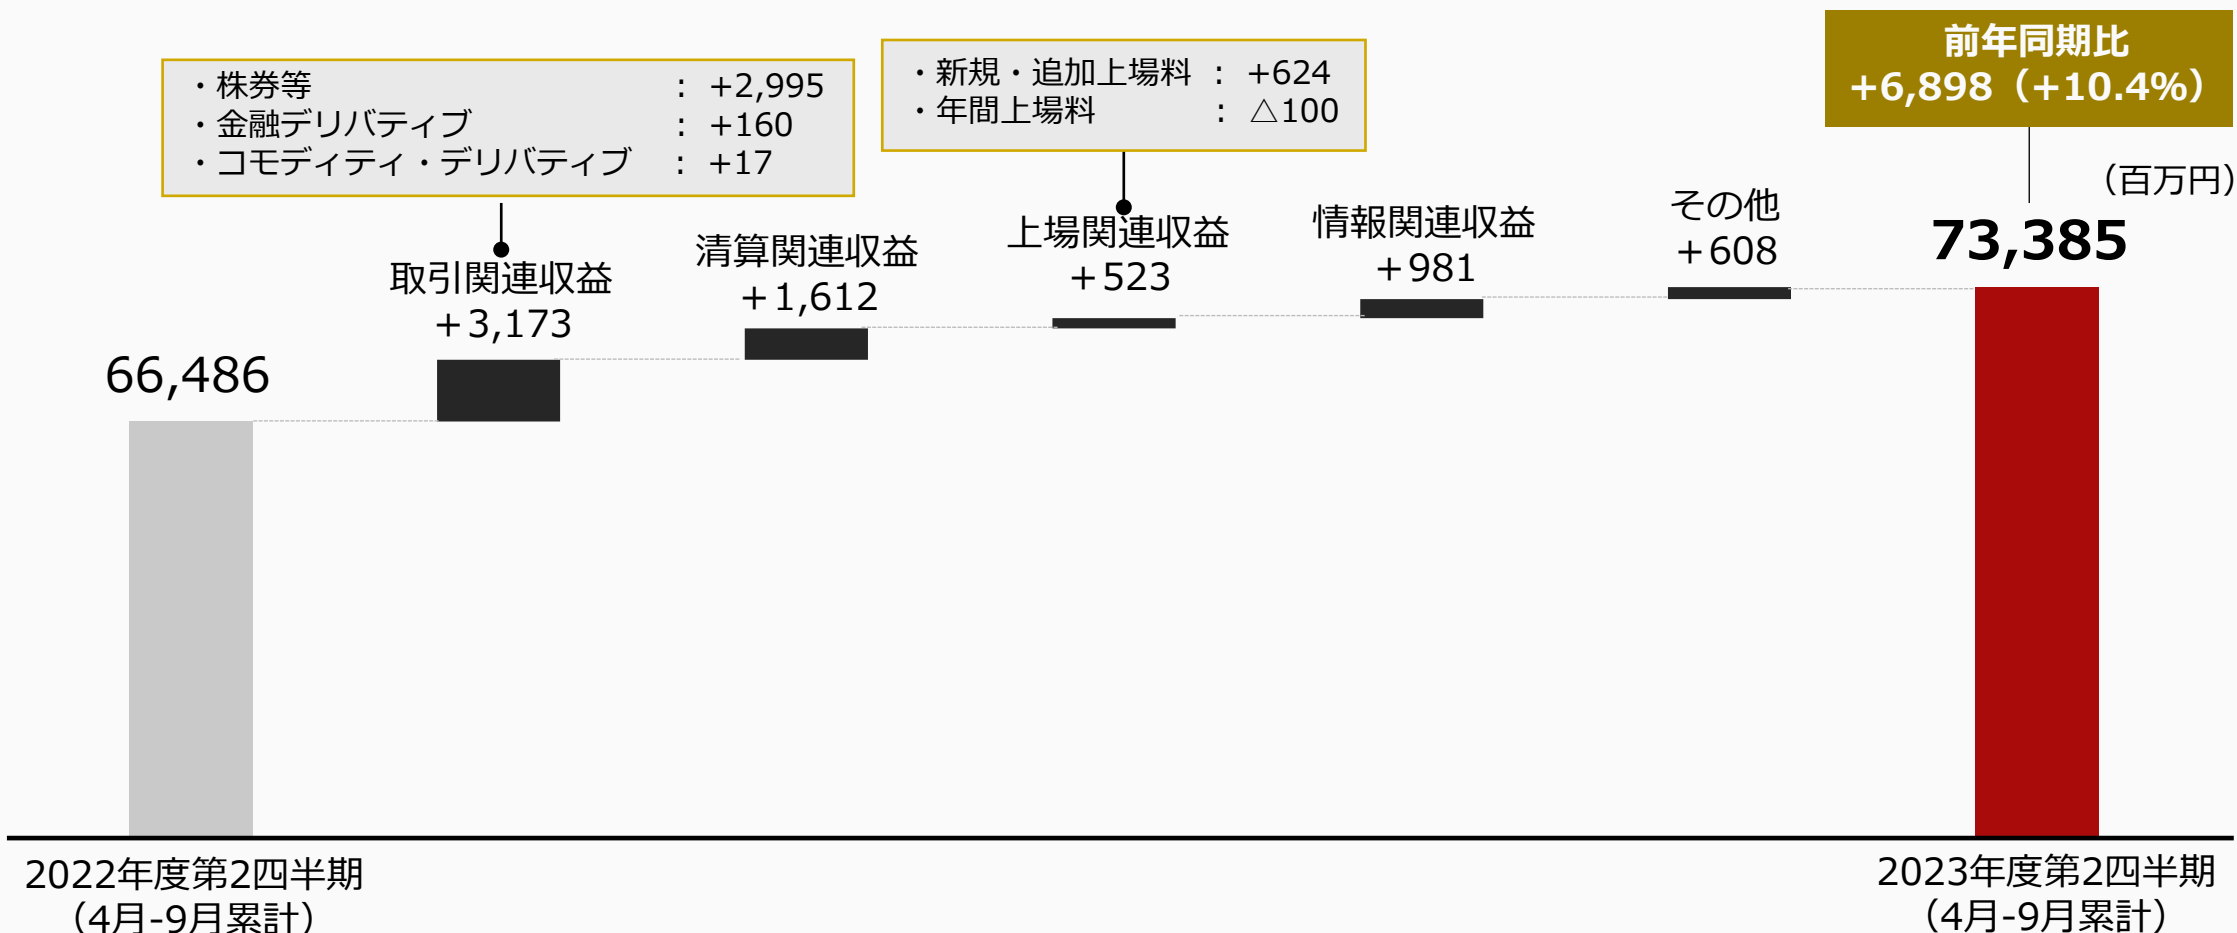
・株券等 : +2,995
・金融デリバティブ : +160
・コモディティ・デリバティブ : +17

・新規・追加上場料 : +624
・年間上場料 : △100

前年同期比
+6,898（+10.4%）

（百万円）

66,486

取引関連収益
＋3,173

清算関連収益
＋1,612

上場関連収益
＋523

情報関連収益
＋981

その他
＋608

73,385

2022年度第2四半期
（4月-9月累計）

2023年度第2四半期
（4月-9月累計）